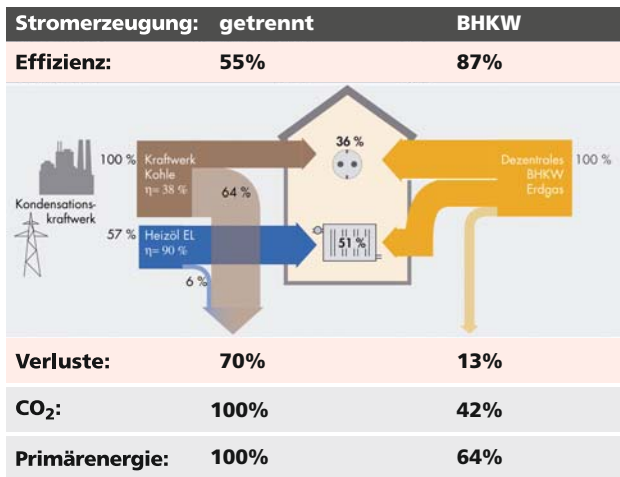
| Stromerzeugung: | getrennt | BHKW |
|---|---|---|
| Effizienz: | 55% | 87% |

Kondensations-kraftwerk

100 % Kraftwerk Kohle η= 38 %

64 %

36 %

57 % Heizöl EL η= 90 %

51 %

6 %

Dezentrales BHKW Erdgas 100 %

| | | |
|---|---|---|
| Verluste: | 70% | 13% |
| $CO_2$: | 100% | 42% |
| Primärenergie: | 100% | 64% |